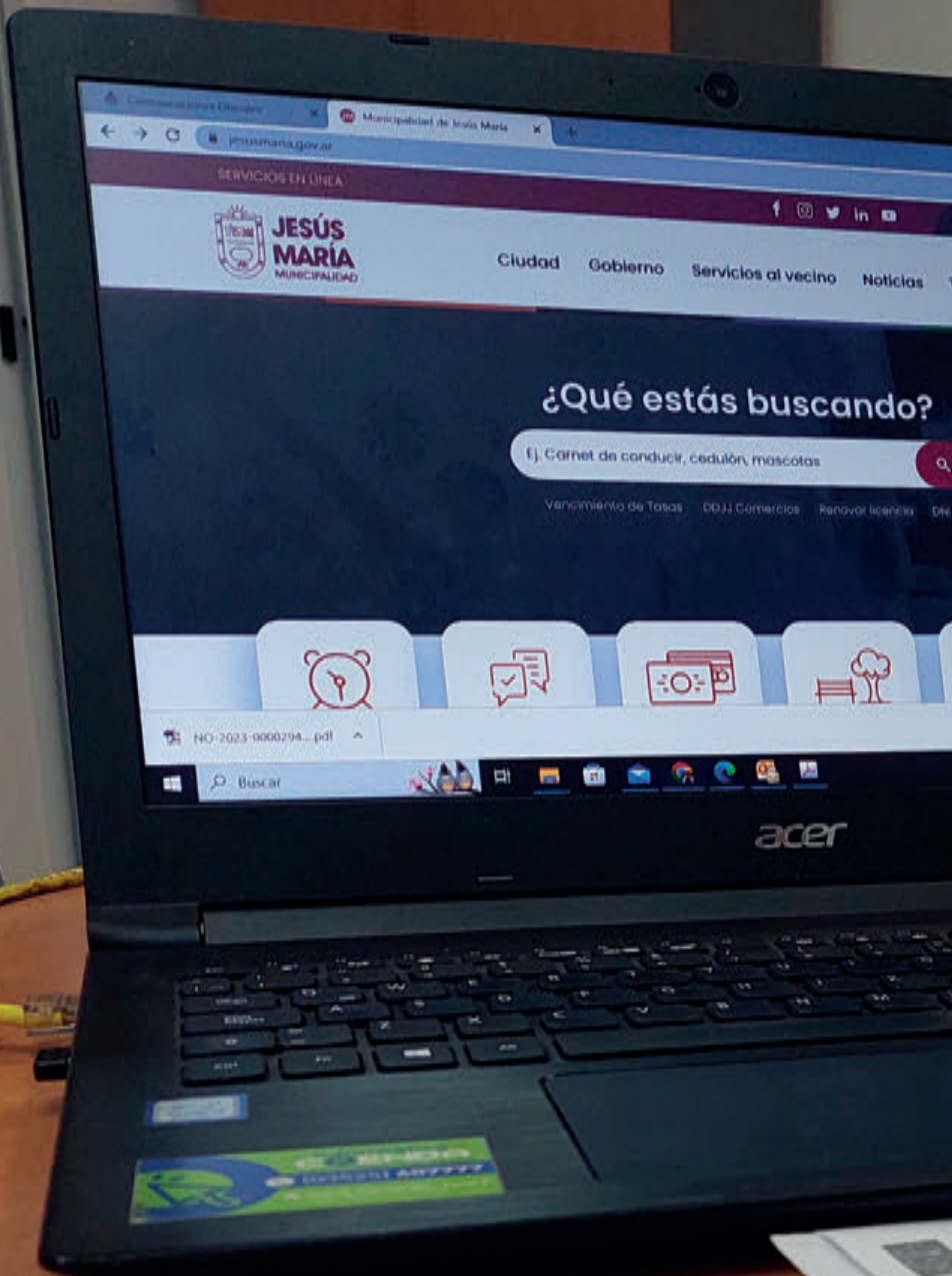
Comunicaciones Oficiales

Municipalidad de Jesús María

jesusmaria.gov.ar

SERVICIOS EN LINEA

JESÚS MARÍA MUNICIPALIDAD

Ciudad Gobierno Servicios al vecino Noticias

¿Qué estás buscando?

Ej. Carnet de conducir, cedulón, mascotas

Vencimiento de Tasas DDJJ Comercios Renovar licencia

NO-2023-0000294....pdf

Buscar

acer